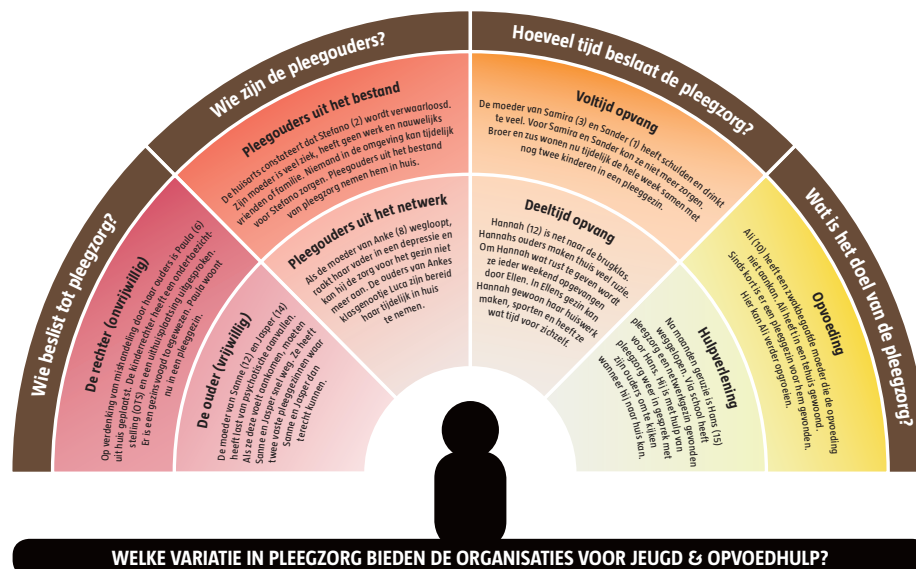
Wie beslist tot pleegzorg?

Wie zijn de pleegouders?

Hoeveel tijd beslaat de pleegzorg?

Wat is het doel van de pleegzorg?

De rechter (onvrijwillig)

Op verdenking van mishandeling door haar ouders is Paula (6) uit huis geplaatst. De kinderrechter heeft een ondertoezichtstelling (OTS) en een uithuisplaatsing uitgesproken. Er is een gezinsvoogd toegewezen. Paula woont nu in een pleeggezin.

De ouder (vrijwillig)

De moeder van Sanne (12) en Jasper (14) heeft last van psychotische aanvallen. Als ze deze voelt aankomen, moeten Sanne en Jasper snel weg. Ze heeft twee vaste pleeggezinnen waar Sanne en Jasper dan terecht kunnen.

Pleegouders uit het bestand

De huisarts constateert dat Stefano (2) wordt verwaarloosd. Zijn moeder is veel ziek, heeft geen werk en nauwelijks vrienden of familie. Niemand in de omgeving kan tijdelijk voor Stefano zorgen. Pleegouders uit het bestand van pleegzorg nemen hem in huis.

Pleegouders uit het netwerk

Als de moeder van Anke (8) wegloopt, raakt haar vader in een depressie en kan hij de zorg voor het gezin niet meer aan. De ouders van Ankes klasgenootje Luca zijn bereid haar tijdelijk in huis te nemen.

Voltijd opvang

De moeder van Samira (3) en Sander (1) heeft schulden en drinkt te veel. Voor Samira en Sander kan ze niet meer zorgen. Broer en zus wonen nu tijdelijk de hele week samen met nog twee kinderen in een pleeggezin.

Deeltijd opvang

Hannah (12) is net naar de brugklas. Hannahs ouders maken thuis veel ruzie. Om Hannah wat rust te geven wordt ze ieder weekend opgevangen door Ellen. In Ellens gezin kan Hannah gewoon haar huiswerk maken, sporten en heeft ze wat tijd voor zichzelf.

Hulpverlening

Na maanden geruzie is Hans (15) weggelopen. Via school heeft pleegzorg een netwerkgezin gevonden voor Hans. Hij is met hulp van pleegzorg weer in gesprek met zijn ouders om te kijken wanneer hij naar huis kan.

Opvoeding

Ali (10) heeft een zwakbegaafde moeder die de opvoeding niet aankan. Ali heeft in een tehuis gewoond. Sinds kort is er een pleeggezin voor hem gevonden. Hier kan Ali verder opgroeien.

WELKE VARIATIE IN PLEEGZORG BIEDEN DE ORGANISATIES VOOR JEUGD & OPVOEDHULP?